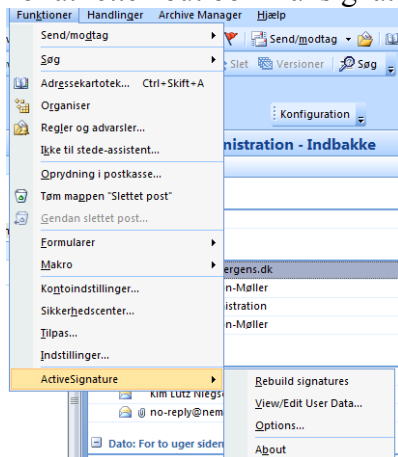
Funktioner Handlinger Archive Manager Hjælp

Send/modtag
Søg
Adressekartotek... Ctrl+Skift+A
Organiser
Regler og advarsler...
Ikke til stede-assistent...
Oprydning i postkasse...
Tøm mappen "Slettet post"
Gendan slettet post...
Formularer
Makro
Kontoindstillinger...
Sikkerhedscenter...
Tilpas...
Indstillinger...
ActiveSignature

Rebuild signatures
View/Edit User Data...
Options...
About

Send/modtag
Slet Versioner Søg
Konfiguration
istration - Indbakke
ergens.dk
n-Møller
istration
n-Møller
Kim Lutz Niegsc
no-reply@nem
Dato: For to uger siden